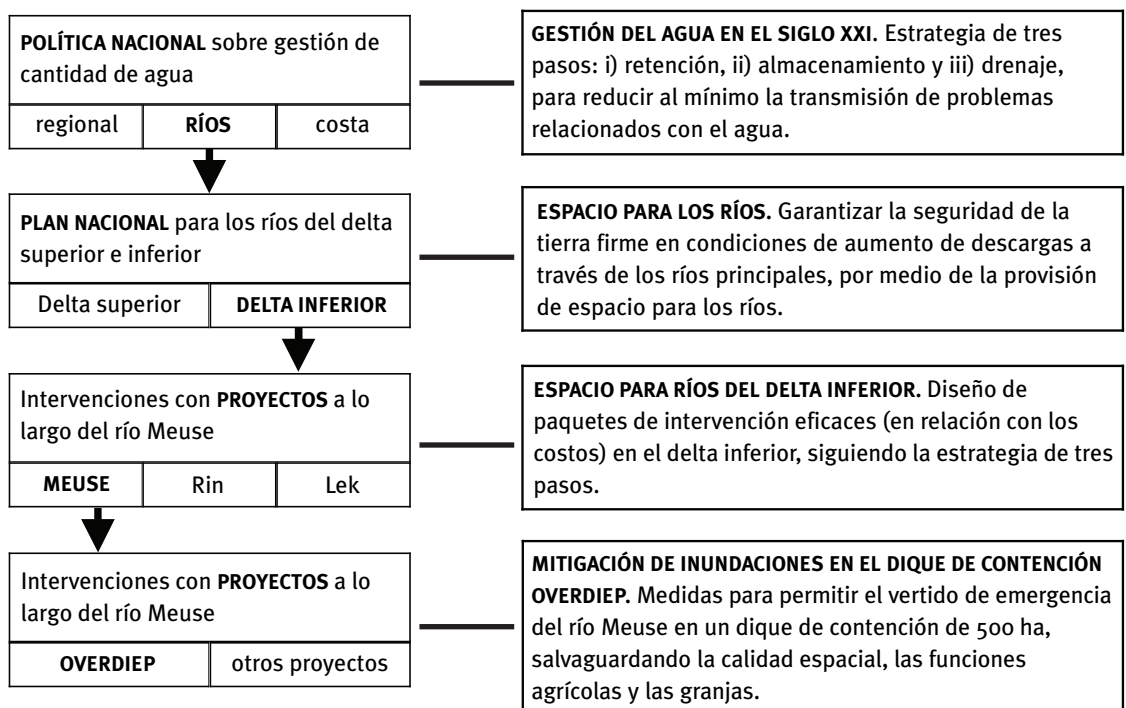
**POLÍTICA NACIONAL** sobre gestión de cantidad de agua

| regional | **RÍOS** | costa |
|---|---|---|

**GESTIÓN DEL AGUA EN EL SIGLO XXI**. Estrategia de tres pasos: i) retención, ii) almacenamiento y iii) drenaje, para reducir al mínimo la transmisión de problemas relacionados con el agua.

**PLAN NACIONAL** para los ríos del delta superior e inferior

| Delta superior | **DELTA INFERIOR** |
|---|---|

**ESPACIO PARA LOS RÍOS**. Garantizar la seguridad de la tierra firme en condiciones de aumento de descargas a través de los ríos principales, por medio de la provisión de espacio para los ríos.

Intervenciones con **PROYECTOS** a lo largo del río Meuse

| **MEUSE** | Rin | Lek |
|---|---|---|

**ESPACIO PARA RÍOS DEL DELTA INFERIOR.** Diseño de paquetes de intervención eficaces (en relación con los costos) en el delta inferior, siguiendo la estrategia de tres pasos.

Intervenciones con **PROYECTOS** a lo largo del río Meuse

| **OVERDIEP** | otros proyectos |
|---|---|

**MITIGACIÓN DE INUNDACIONES EN EL DIQUE DE CONTENCIÓN OVERDIEP.** Medidas para permitir el vertido de emergencia del río Meuse en un dique de contención de 500 ha, salvaguardando la calidad espacial, las funciones agrícolas y las granjas.